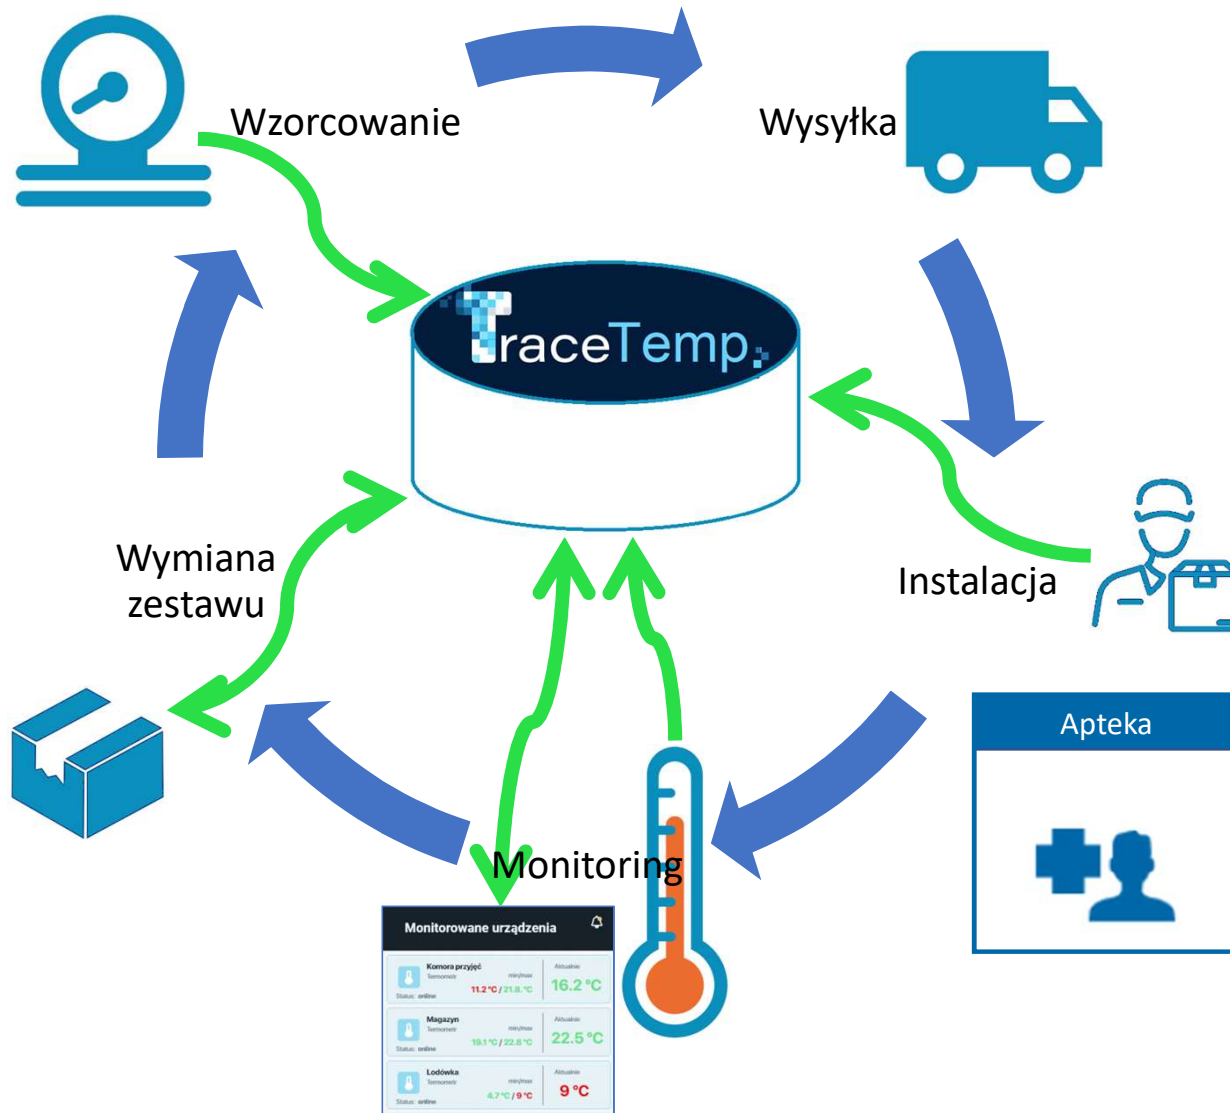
Wzorcowanie

Wysyłka

TraceTemp.

Wymiana zestawu

Instalacja

Apteka

Monitoring

Monitorowane urządzenia

Komora przyjęć
Termometr
min/max
11.2 °C / 21.8 °C
Aktualnie
16.2 °C
Status: online

Magazyn
Termometr
min/max
19.1 °C / 22.8 °C
Aktualnie
22.5 °C
Status: online

Lodówka
Termometr
min/max
4.7 °C / 9 °C
Aktualnie
9 °C
Status: online